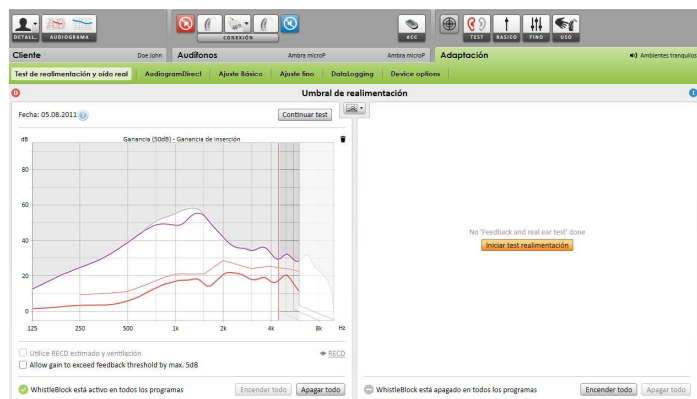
DETALL.

AUDIOGRAMA

CONEXIÓN

ACC

TEST

BASICO

FINO

USO

Cliente

Doe John

Audífonos

Ambra microP

Ambra microP

Adaptación

Ambientes tranquilos

Test de realimentación y oído real

AudiogramDirect

Ajuste Básico

Ajuste fino

DataLogging

Device options

Umbral de realimentación

Fecha: 05.08.2011

Continuar test

dB

Ganancia (50dB) - Ganancia de inserción

80

60

40

20

0

125

250

500

1k

2k

4k

8k

Hz

Utilice RECD estimado y ventilación

RECD

Allow gain to exceed feedback threshold by max. 5dB

WhistleBlock está activo en todos los programas

Encender todo

Apagar todo

No 'Feedback and real ear test' done

Iniciar test realimentación

WhistleBlock está apagado en todos los programas

Encender todo

Apagar todo